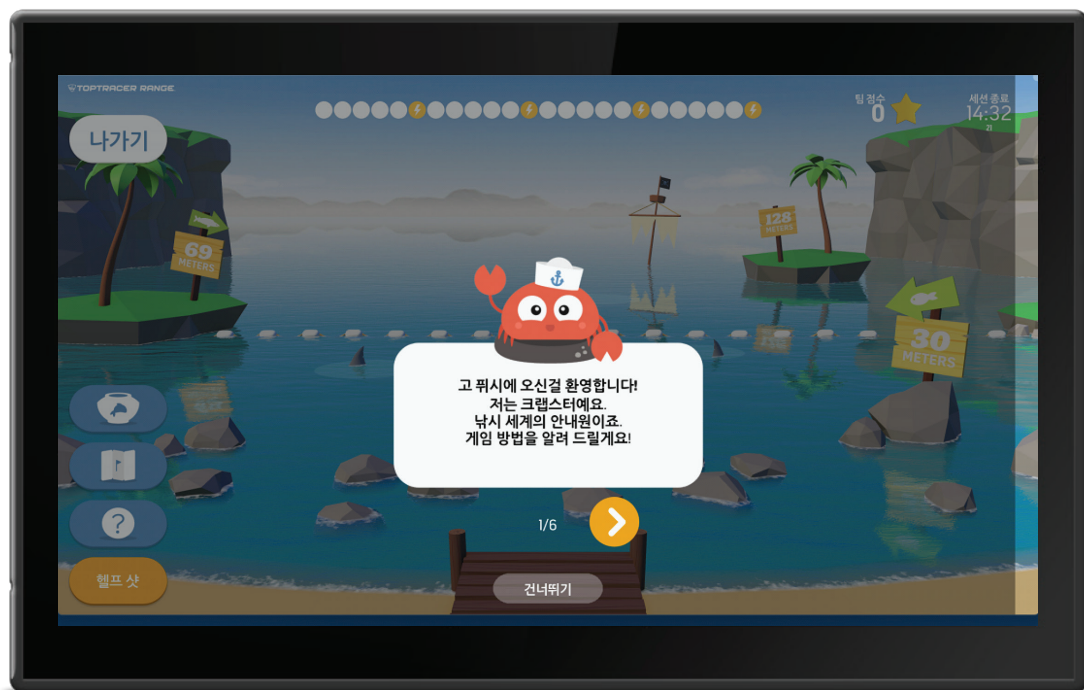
TOPTRACER RANGE

팀 점수
0

세션 종료
14:32
분

나가기

69
METERS

128
METERS

30
METERS

고 퓌시에 오신걸 환영합니다!
저는 크랩스터예요.
낚시 세계의 안내원이죠.
게임 방법을 알려 드릴게요!

1/6

헬프 샷

건너뛰기